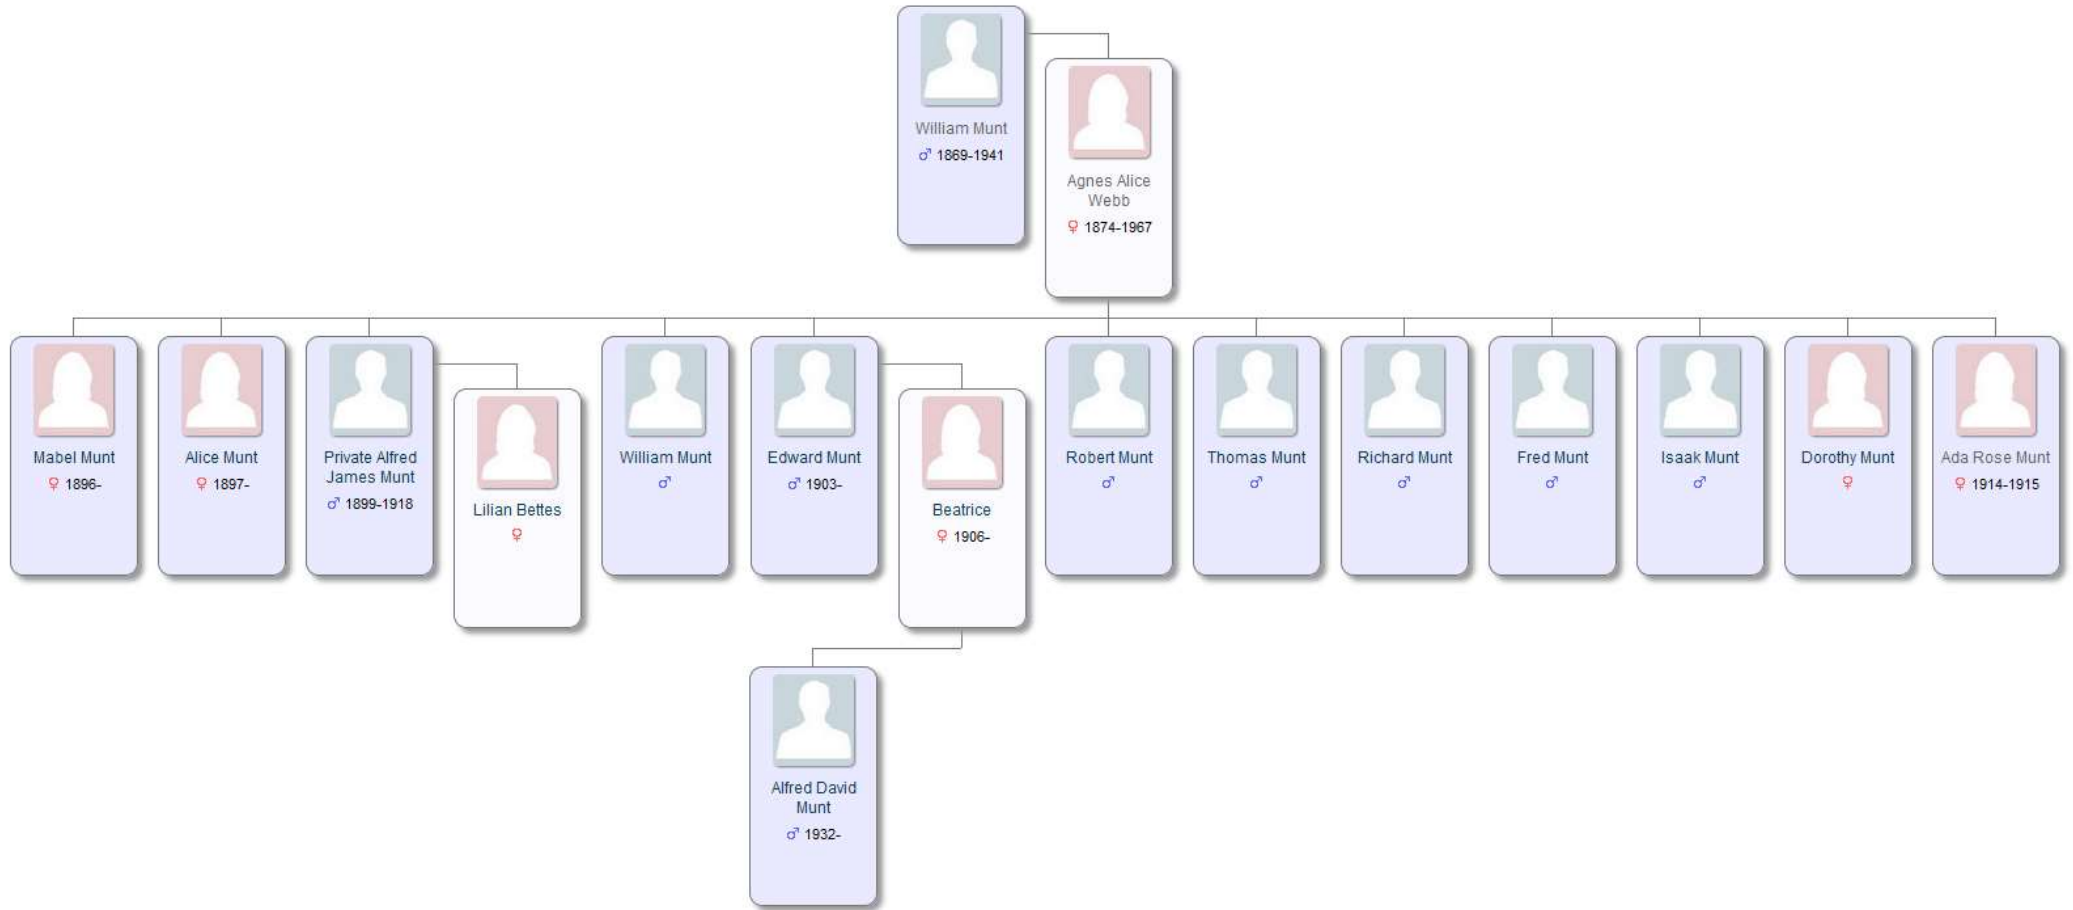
William Munt
♂ 1869-1941

Agnes Alice Webb
♀ 1874-1967

Mabel Munt
♀ 1896-

Alice Munt
♀ 1897-

Private Alfred James Munt
♂ 1899-1918

Lilian Bettes
♀

William Munt
♂

Edward Munt
♂ 1903-

Beatrice
♀ 1906-

Robert Munt
♂

Thomas Munt
♂

Richard Munt
♂

Fred Munt
♂

Isaak Munt
♂

Dorothy Munt
♀

Ada Rose Munt
♀ 1914-1915

Alfred David Munt
♂ 1932-